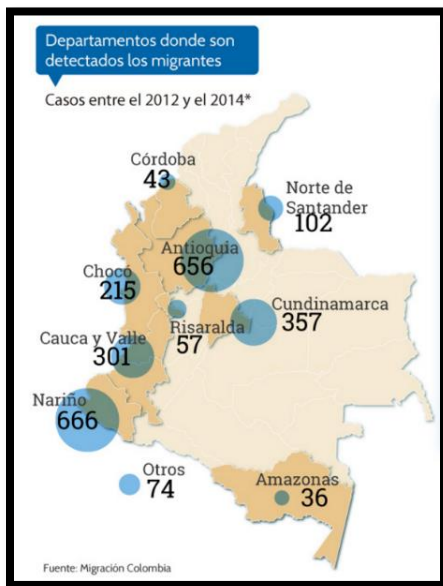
Departamentos donde son detectados los migrantes

Casos entre el 2012 y el 2014*

Córdoba
43

Norte de Santander
102

Antioquia
656

Chocó
215

Cundinamarca
357

Risaralda
57

Cauca y Valle
301

Nariño
666

Otros
74

Amazonas
36

Fuente: Migración Colombia